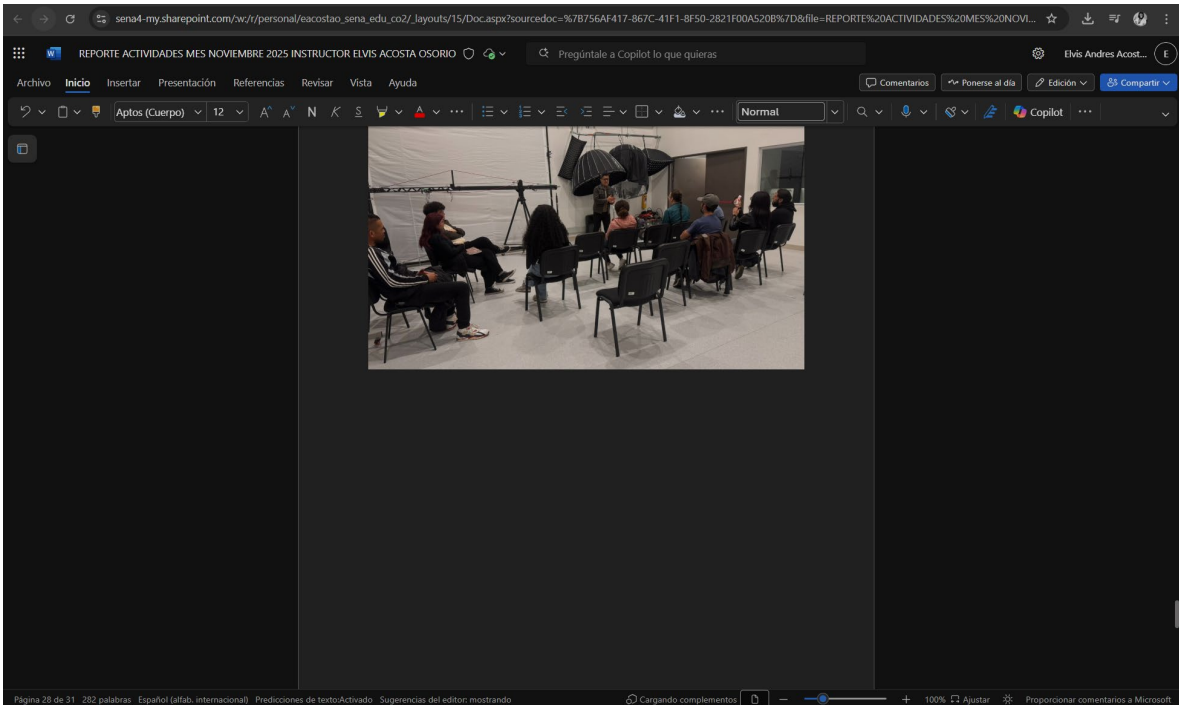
sena4-my.sharepoint.com/:w:/r/personal/eacostao_sena_edu_co2/_layouts/15/Doc.aspx?sourcedoc=%7B756AF417-867C-41F1-8F50-2821F00A520B%7D&file=REPORTE%20ACTIVIDADES%20MES%20NOVI...

REPORTE ACTIVIDADES MES NOVIEMBRE 2025 INSTRUCTOR ELVIS ACOSTA OSORIO

Pregúntale a Copilot lo que quieras

Elvis Andres Acost...

E

Archivo Inicio Insertar Presentación Referencias Revisar Vista Ayuda

Comentarios Ponerse al día Edición Compartir

Aptos (Cuerpo) 12 N K S Normal Copilot

Página 28 de 31 282 palabras Español (alfab. internacional) Predicciones de texto:Activado Sugerencias del editor: mostrando Cargando complementos 100% Ajustar Proporcionar comentarios a Microsoft